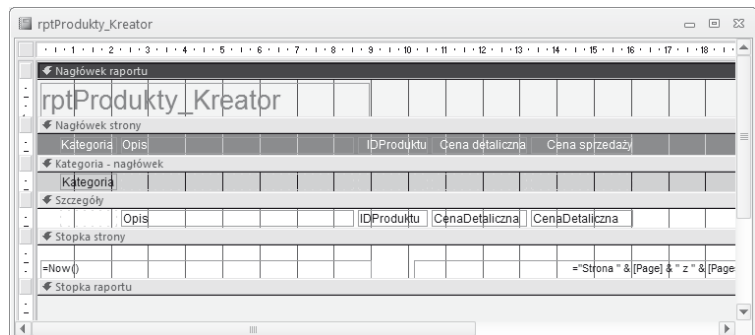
rptProdukty_Kreator

1 2 3 4 5 6 7 8 9 10 11 12 13 14 15 16 17 18

Nagłówek raportu

rptProdukty_Kreator

Nagłówek strony

Kategoria Opis IDProduktu Cena detaliczna Cena sprzedaży

Kategoria - nagłówek

Kategoria

Szczegóły

Opis IDProduktu CenaDetaliczna CenaDetaliczna

Stopka strony

=Now() ="Strona " & [Page] & " z " & [Page

Stopka raportu